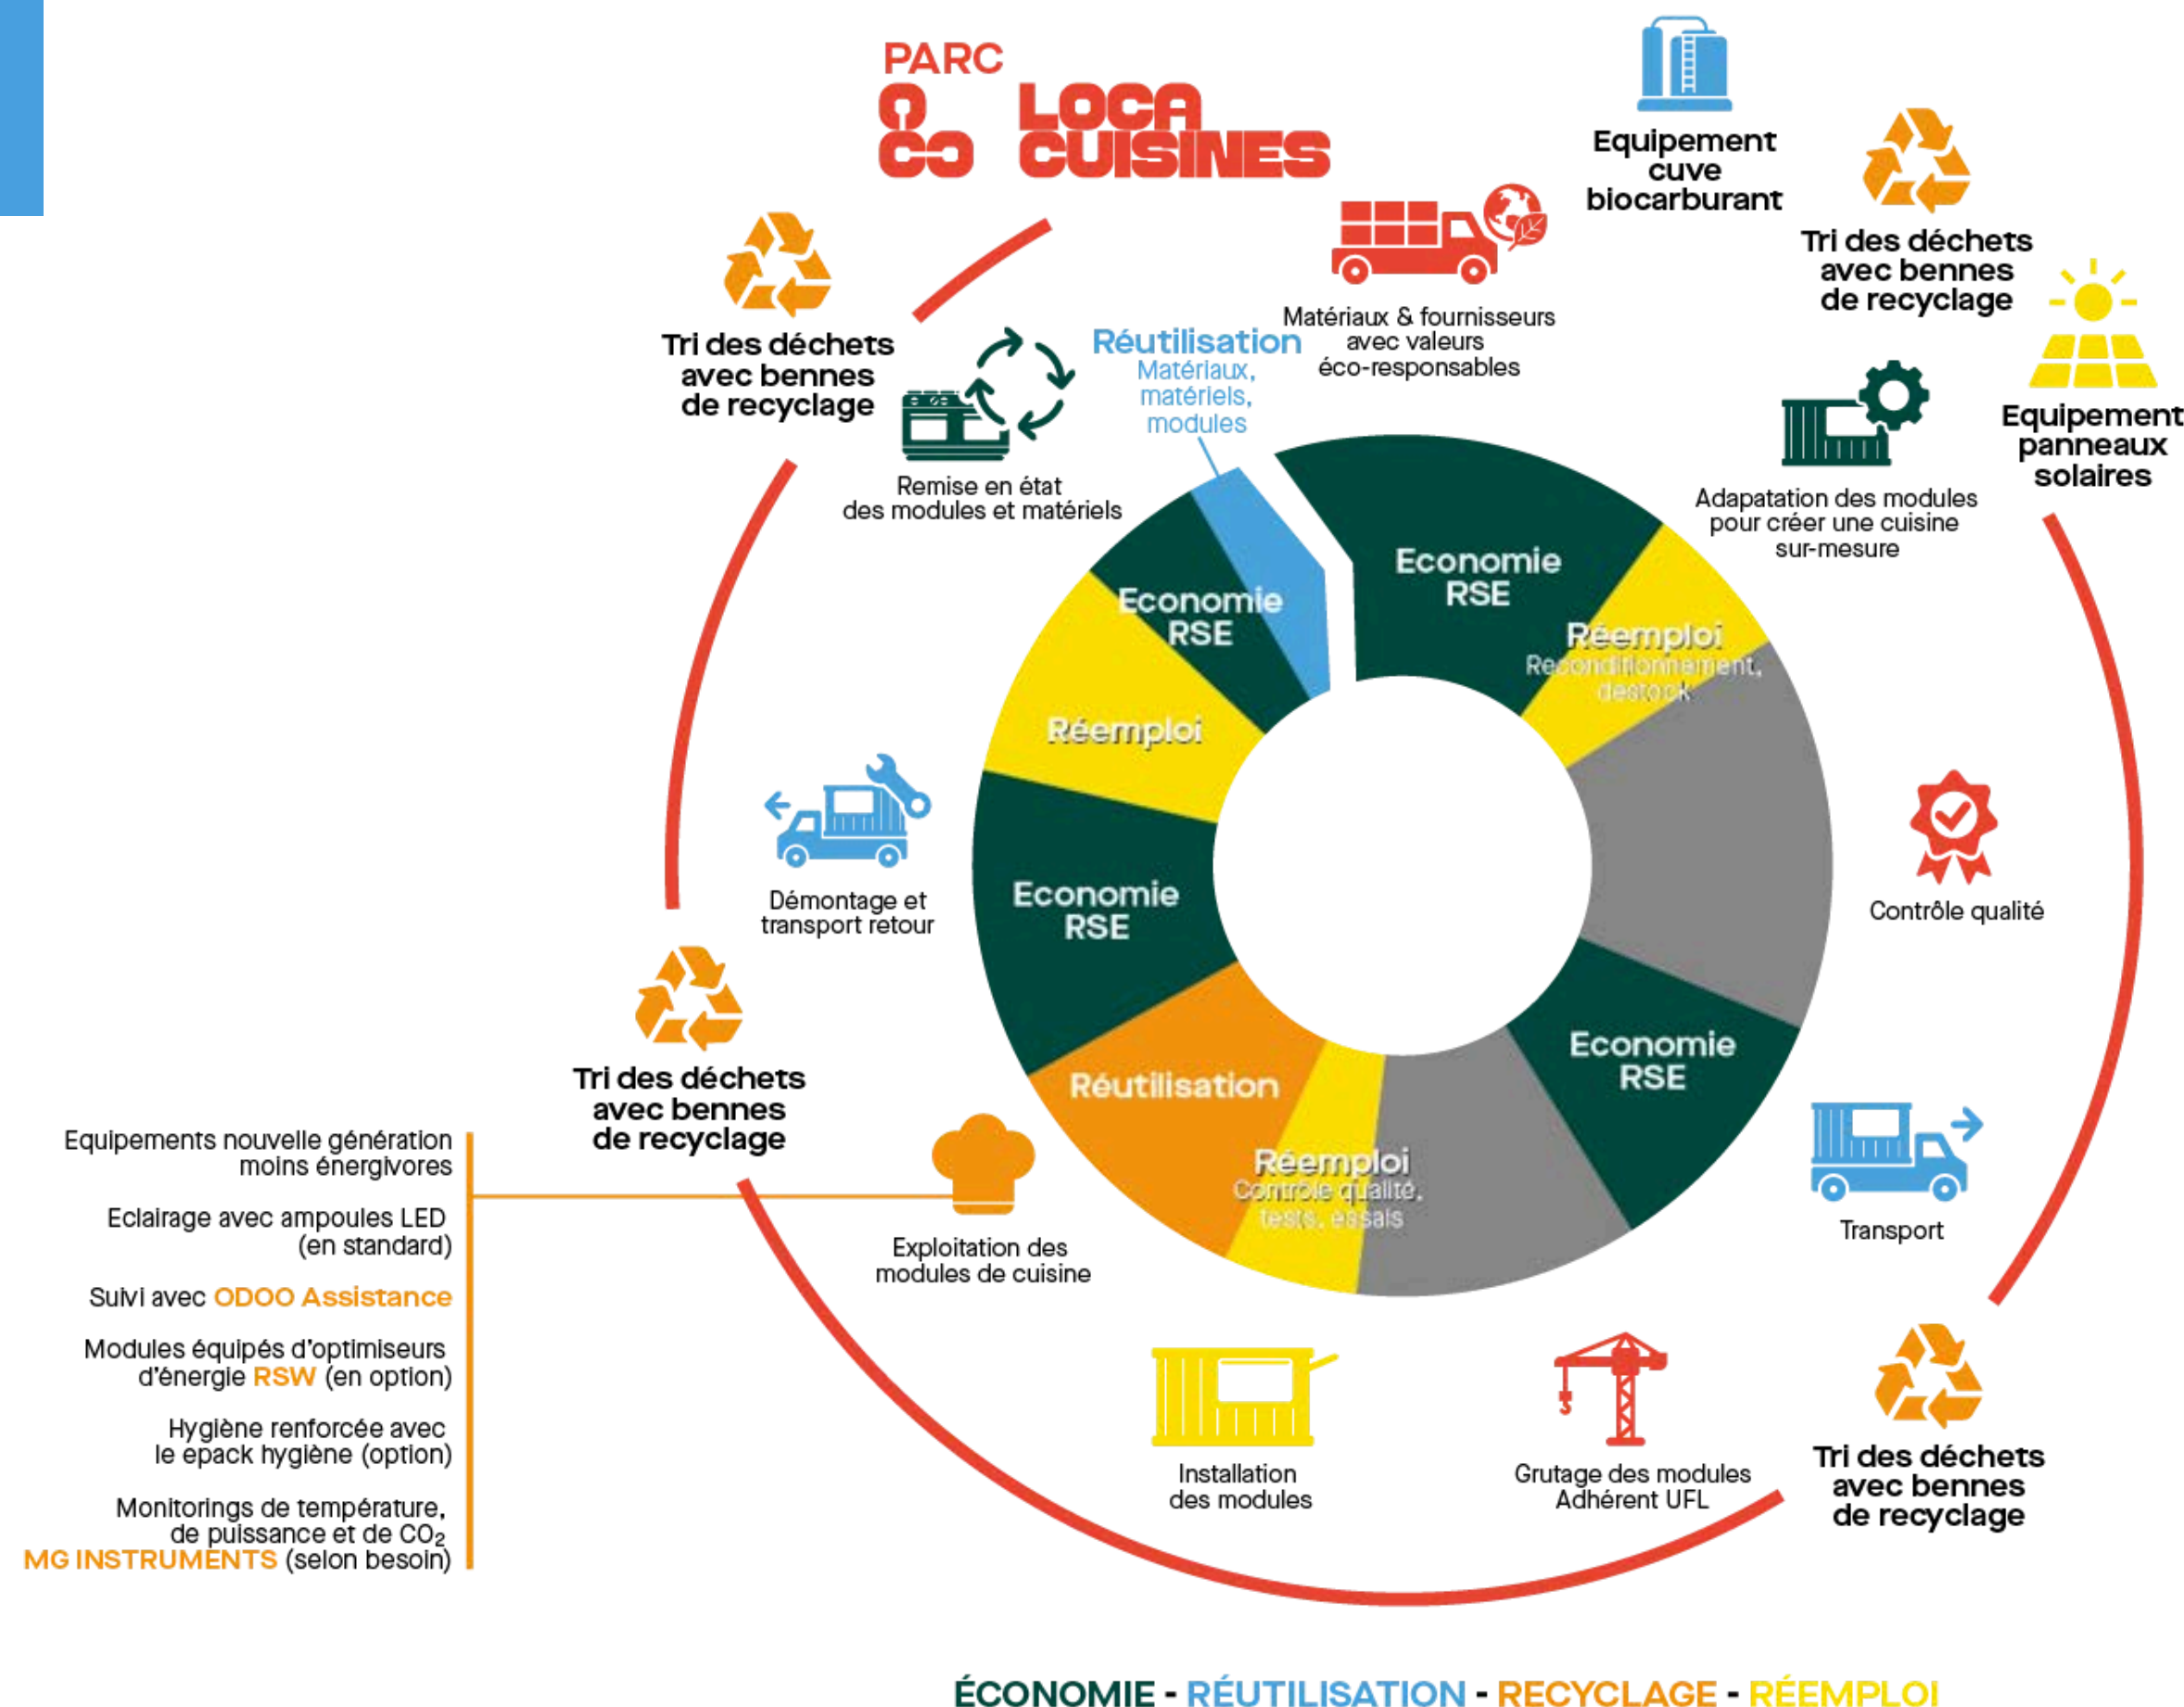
PARC
LOCA CUISINES

Equipement cuve biocarburant

Tri des déchets avec bennes de recyclage

Matériaux & fournisseurs avec valeurs éco-responsables

Equipement panneaux solaires

Tri des déchets avec bennes de recyclage

Remise en état des modules et matériels

Réutilisation
Matériaux, matériels, modules

Adapatation des modules pour créer une cuisine sur-mesure

Economie RSE

Economie RSE

Réemploi
Reconditionnement, destock

Réemploi

Démontage et transport retour

Economie RSE

Contrôle qualité

Economie RSE

Réutilisation

Réemploi
Contrôle qualité, tests, essais

Tri des déchets avec bennes de recyclage

Transport

Equipements nouvelle génération moins énergivores

Eclairage avec ampoules LED (en standard)

Suivi avec ODOO Assistance

Modules équipés d'optimiseurs d'énergie RSW (en option)

Hygiène renforcée avec le epack hygiène (option)

Monitorings de température, de puissance et de $CO_2$
MG INSTRUMENTS (selon besoin)

Exploitation des modules de cuisine

Installation des modules

Grutage des modules Adhérent UFL

Tri des déchets avec bennes de recyclage

ÉCONOMIE - RÉUTILISATION - RECYCLAGE - RÉEMPLOI